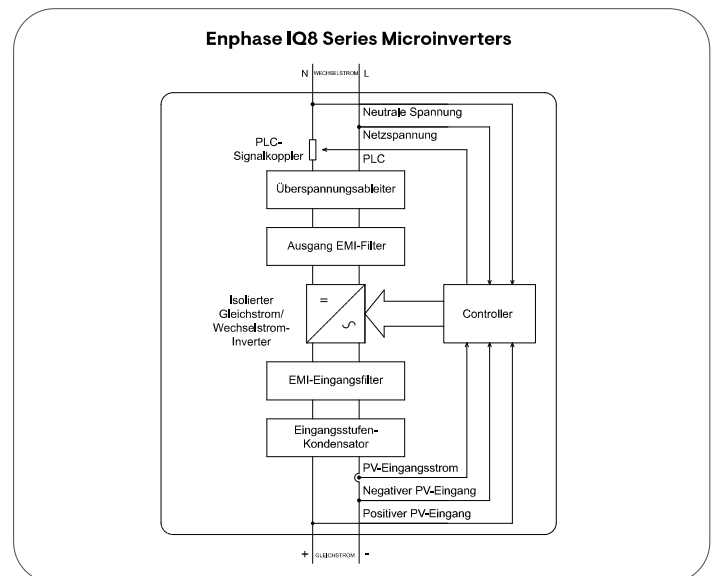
Enphase IQ8 Series Microinverters

N WECHSELSTROM L

Neutrale Spannung

Netzspannung

PLC-Signalkoppler

PLC

Überspannungsableiter

Ausgang EMI-Filter

Isolierter Gleichstrom/ Wechselstrom-Inverter

=

∿

Controller

EMI-Eingangsfilter

Eingangsstufen-Kondensator

PV-Eingangsstrom

Negativer PV-Eingang

Positiver PV-Eingang

+ GLEICHSTROM -